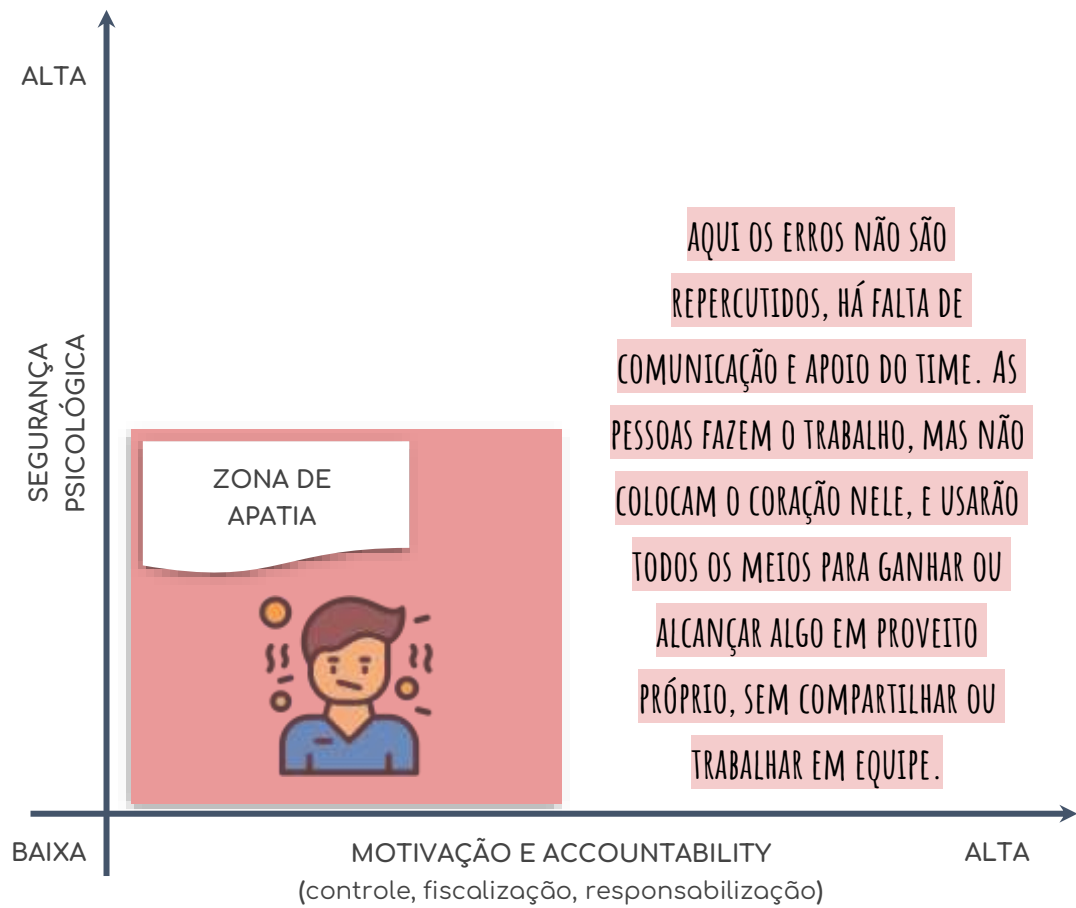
ALTA

SEGURANÇA PSICOLÓGICA

ZONA DE APATIA

AQUI OS ERROS NÃO SÃO REPERCUTIDOS, HÁ FALTA DE COMUNICAÇÃO E APOIO DO TIME. AS PESSOAS FAZEM O TRABALHO, MAS NÃO COLOCAM O CORAÇÃO NELE, E USARÃO TODOS OS MEIOS PARA GANHAR OU ALCANÇAR ALGO EM PROVEITO PRÓPRIO, SEM COMPARTILHAR OU TRABALHAR EM EQUIPE.

BAIXA

MOTIVAÇÃO E ACCOUNTABILITY
(controle, fiscalização, responsabilização)

ALTA